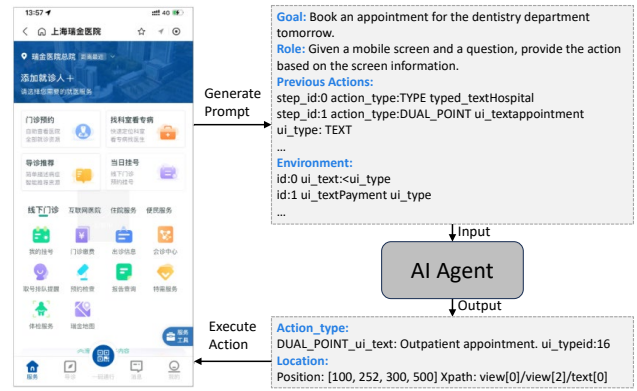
13:57 ↗ 4G

< 上海瑞金医院

瑞金医院总院

添加就诊人 +

请选择您需要的就医服务

门诊预约

找科室看专病

导诊推荐

当日挂号

线下门诊 互联网医院 住院服务 便民服务

我的挂号 门诊缴费 查诊信息 会诊中心

取号排队提醒 预约检查 报告查询 预约专家

体检服务 瑞金地图

服务工具

服务

Generate Prompt

Goal: Book an appointment for the dentistry department tomorrow.
Role: Given a mobile screen and a question, provide the action based on the screen information.
Previous Actions:
step_id:0 action_type:TYPE typed_textHospital
step_id:1 action_type:DUAL_POINT ui_textappointment
ui_type: TEXT
...
Environment:
id:0 ui_text:<ui_type
id:1 ui_textPayment ui_type
...

Input

AI Agent

Output

Execute Action

Action_type:
DUAL_POINT_ui_text: Outpatient appointment. ui_typeid:16
Location:
Position: [100, 252, 300, 500] Xpath: view[0]/view[2]/text[0]